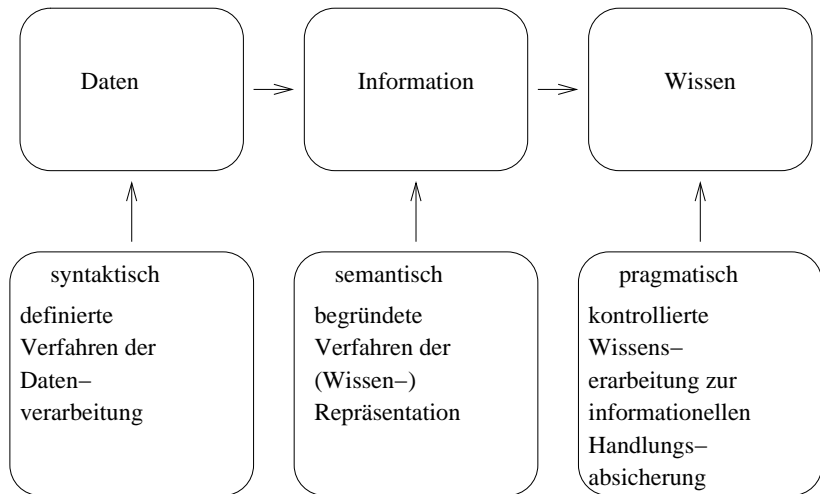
Daten

Information

Wissen

syntaktisch

definierte Verfahren der Datenverarbeitung

semantisch

begründete Verfahren der (Wissen–) Repräsentation

pragmatisch

kontrollierte Wissenserarbeitung zur informationellen Handlungsabsicherung